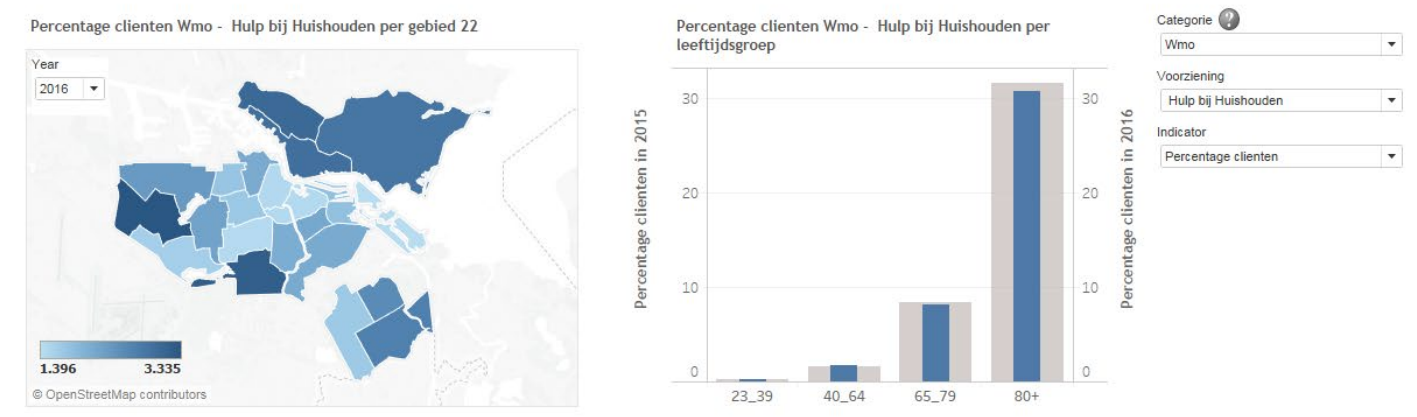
Percentage clienten Wmo - Hulp bij Huishouden per gebied 22

Year
2016

1.396
3.335
© OpenStreetMap contributors

Percentage clienten Wmo - Hulp bij Huishouden per leeftijdsgroep

Percentage clienten in 2015
Percentage clienten in 2016

30
20
10
0

23_39
40_64
65_79
80+

Categorie
Wmo
Voorziening
Hulp bij Huishouden
Indicator
Percentage clienten